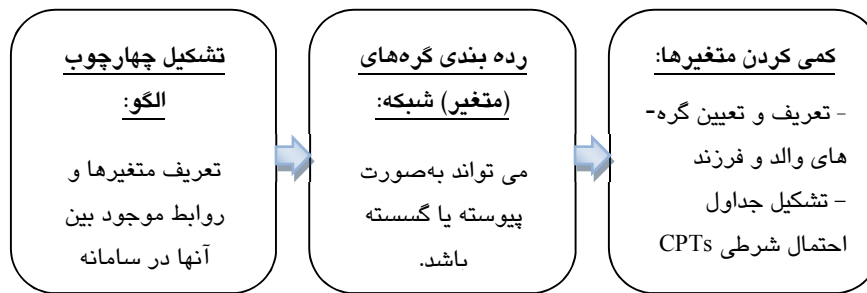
تشکیل چهارچوب الگو:

تعریف متغیرها و روابط موجود بین آنها در سامانه

رده بندی گره‌های (متغیر) شبکه:

می تواند به‌صورت پیوسته یا گسسته باشد.

کمی کردن متغیرها:

- تعریف و تعیین گره‌های والد و فرزند
- تشکیل جداول احتمال شرطی CPTs